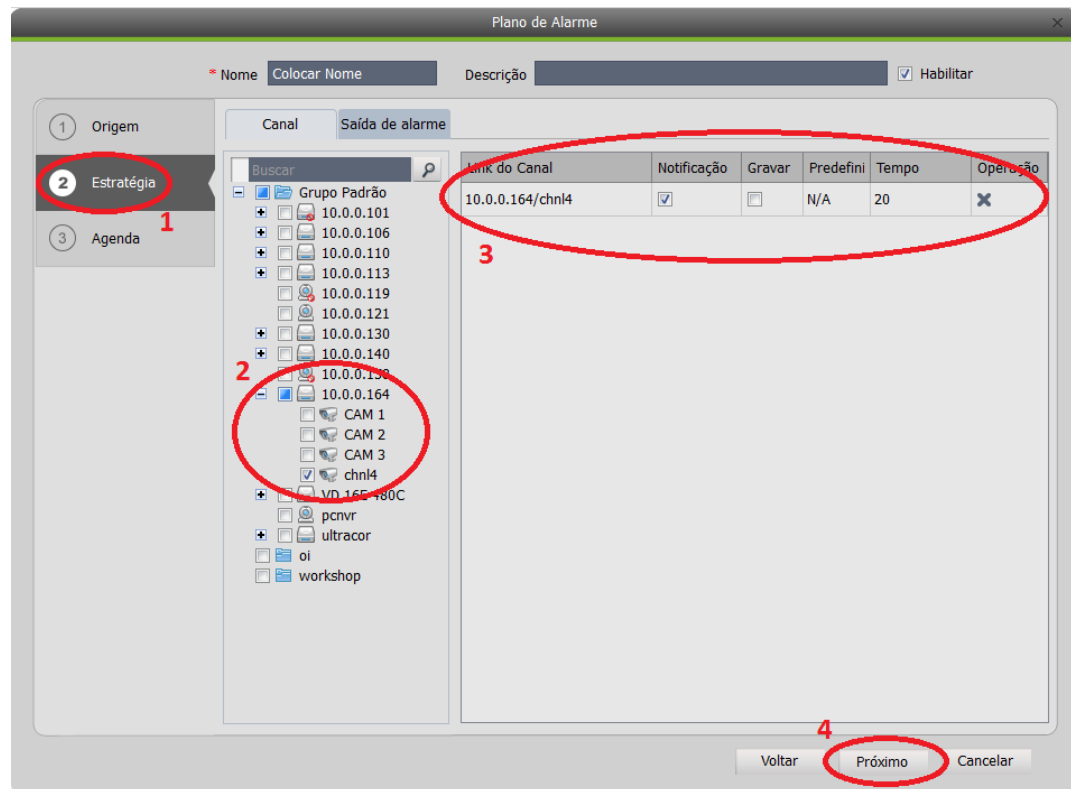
Plano de Alarme

* Nome Colocar Nome Descrição Habilitar

1 Origem
2 Estratégia
3 Agenda

1

Canal Saída de alarme

Buscar

Grupo Padrão
10.0.0.101
10.0.0.106
10.0.0.110
10.0.0.113
10.0.0.119
10.0.0.121
10.0.0.130
10.0.0.140
10.0.0.150
10.0.0.164
CAM 1
CAM 2
CAM 3
chnl4
VD 16E 480C
pcnvr
ultracor
oi
workshop

2

| Link do Canal | Notificação | Gravar | Predefini | Tempo | Operação |
|---|---|---|---|---|---|
| 10.0.0.164/chnl4 | ☑ | ☐ | N/A | 20 | ✖ |

3

4

Voltar Próximo Cancelar